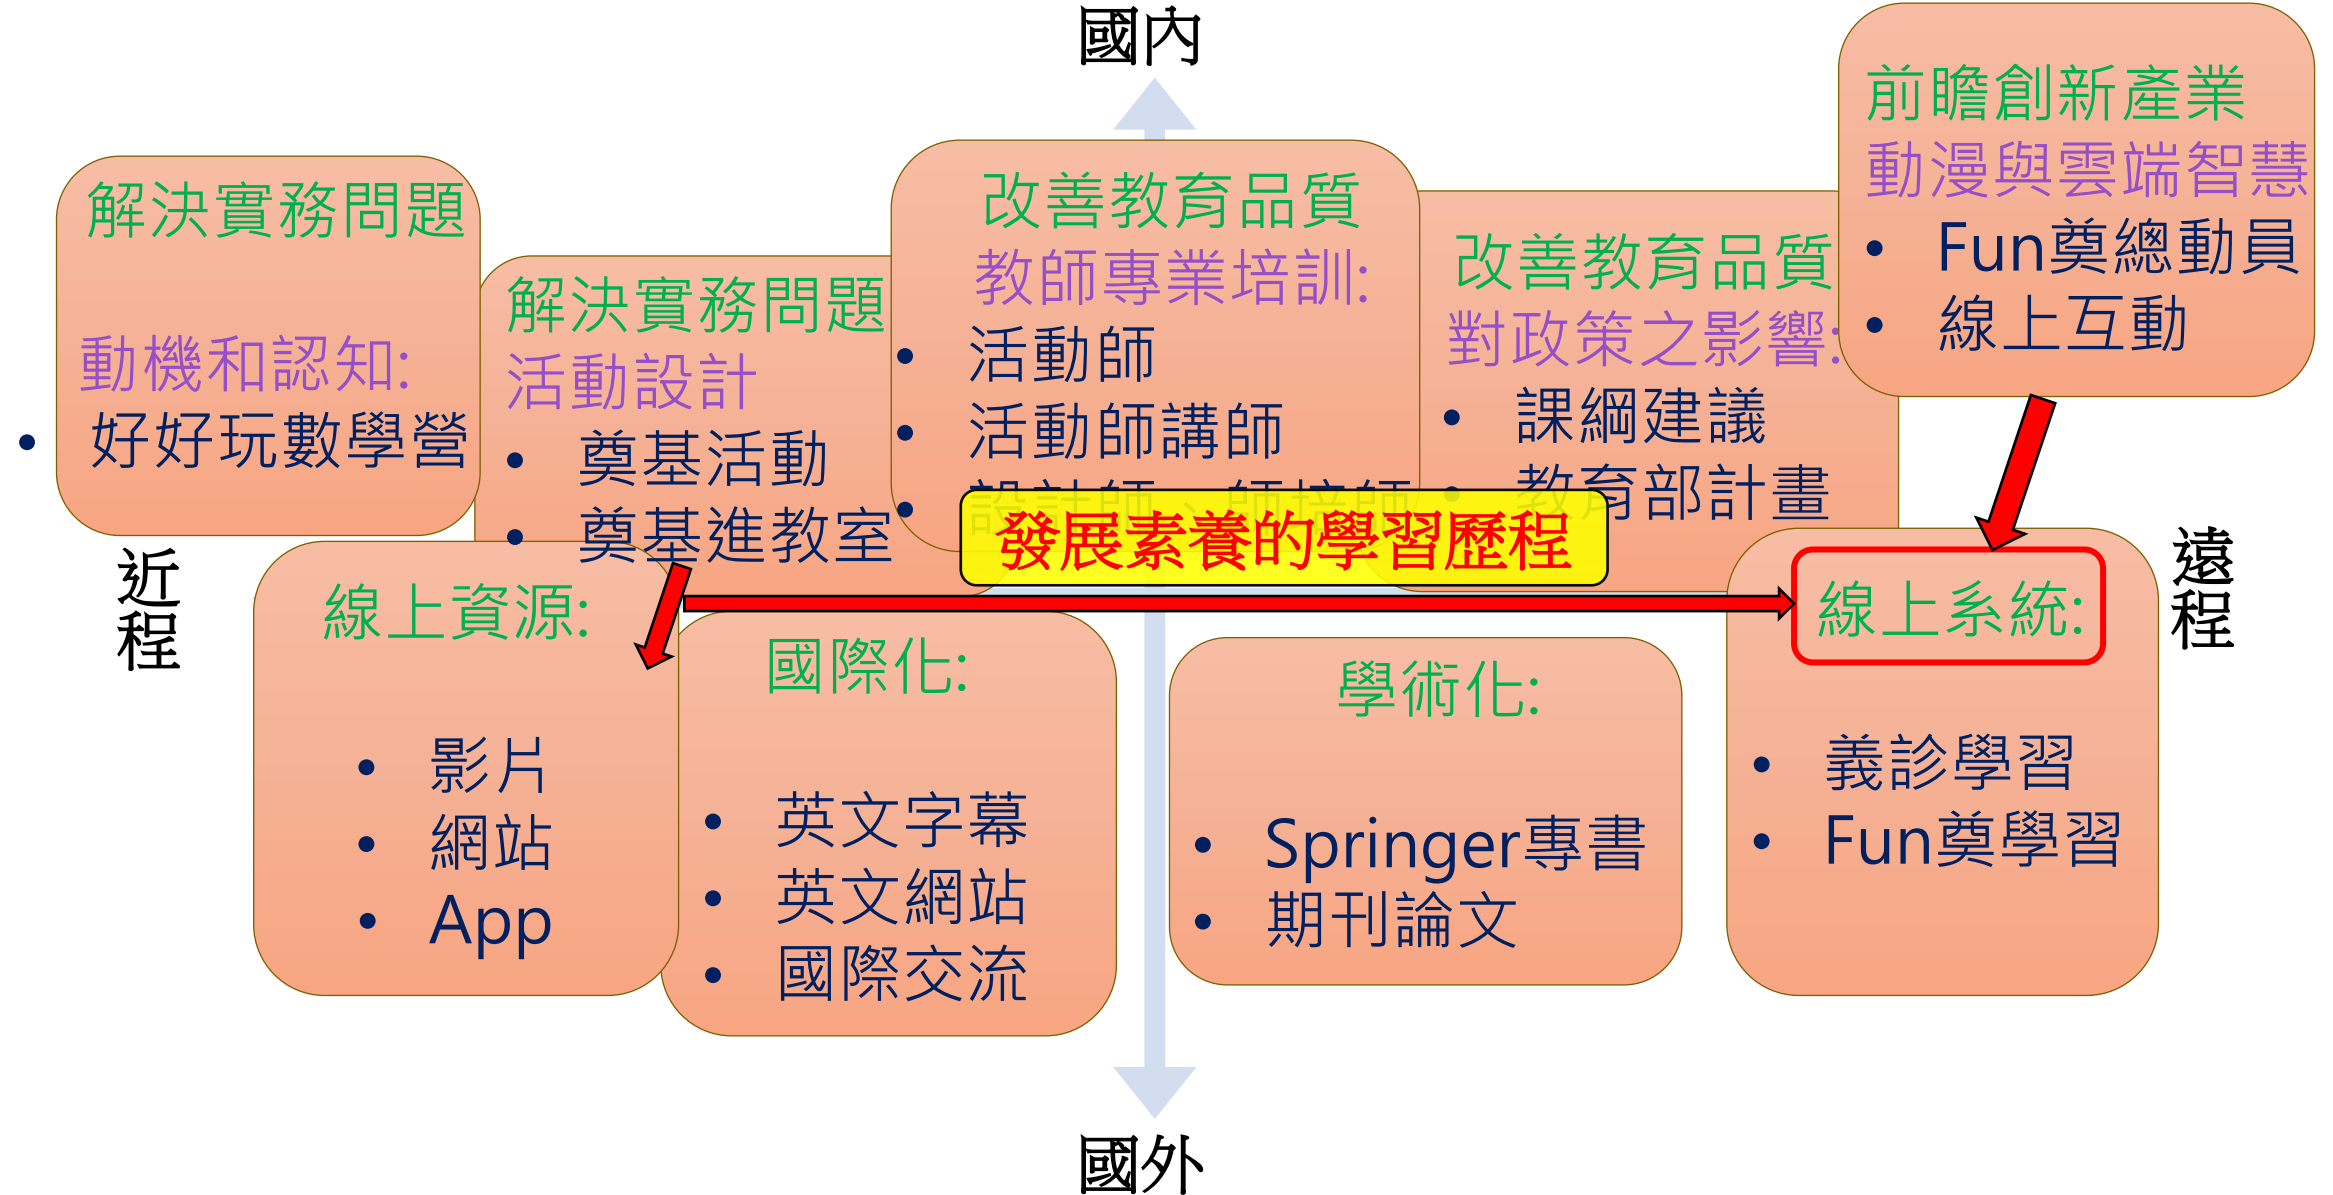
國內

解決實務問題
動機和認知:
• 好好玩數學營

解決實務問題
活動設計
• 奠基活動
• 奠基進教室

改善教育品質
教師專業培訓:
• 活動師
• 活動師講師
• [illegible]

改善教育品質
對政策之影響:
• 課綱建議
• 教育部計畫

前瞻創新產業
動漫與雲端智慧
• Fun奠總動員
• 線上互動

發展素養的學習歷程

近程

遠程

線上資源:
• 影片
• 網站
• App

國際化:
• 英文字幕
• 英文網站
• 國際交流

學術化:
• Springer專書
• 期刊論文

線上系統:
• 義診學習
• Fun奠學習

國外